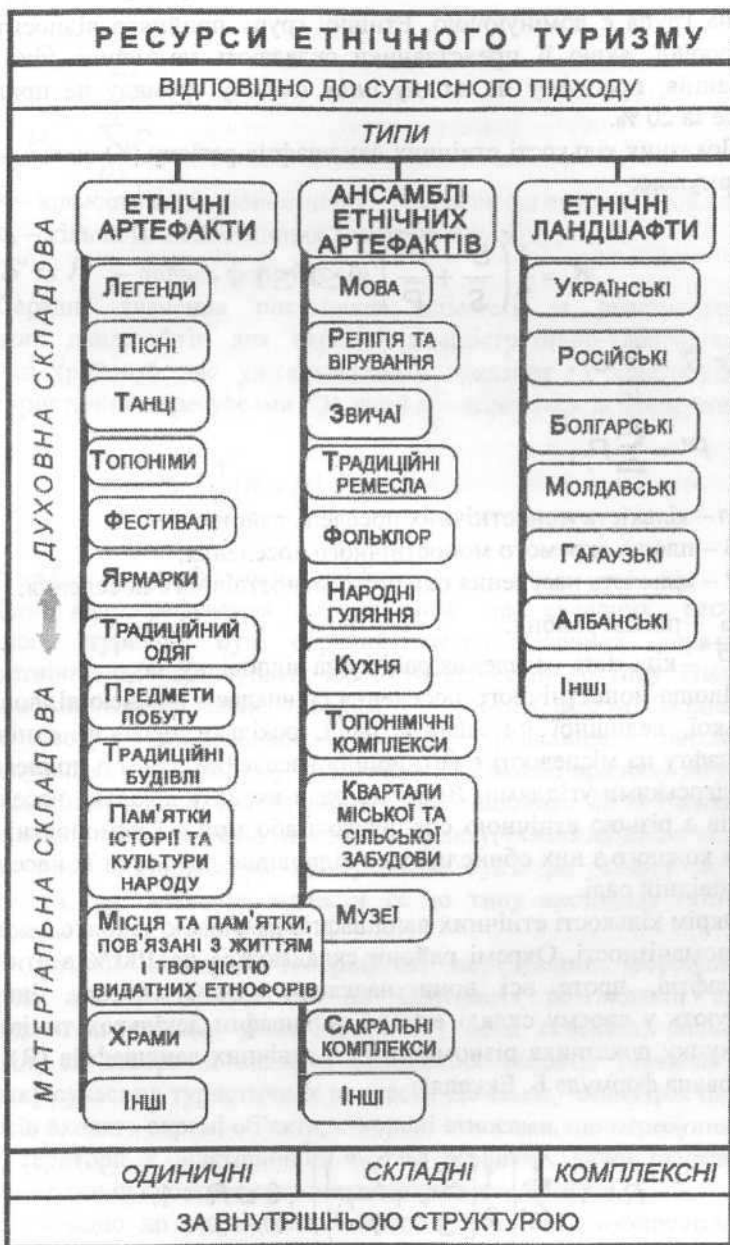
РЕСУРСИ ЕТНІЧНОГО ТУРИЗМУ

ВІДПОВІДНО ДО СУТНІСНОГО ПІДХОДУ

ТИПИ

ДУХОВНА СКЛАДОВА

МАТЕРІАЛЬНА СКЛАДОВА

ЕТНІЧНІ АРТЕФАКТИ

Легенди

Пісні

Танці

Топоніми

Фестивалі

Ярмарки

Традиційний одяг

Предмети побуту

Традиційні будівлі

Пам'ятки історії та культури народу

Місця та пам'ятки, пов'язані з життям і творчістю видатних етнофорів

Храми

Інші

АНСАМБЛІ ЕТНІЧНИХ АРТЕФАКТІВ

Мова

Релігія та вірування

Звичаї

Традиційні ремесла

Фольклор

Народні гуляння

Кухня

Топонімічні комплекси

Квартали міської та сільської забудови

Музеї

Сакральні комплекси

Інші

ЕТНІЧНІ ЛАНДШАФТИ

Українські

Російські

Болгарські

Молдавські

Гагаузькі

Албанські

Інші

ОДИНИЧНІ

СКЛАДНІ

КОМПЛЕКСНІ

ЗА ВНУТРІШНЬОЮ СТРУКТУРОЮ